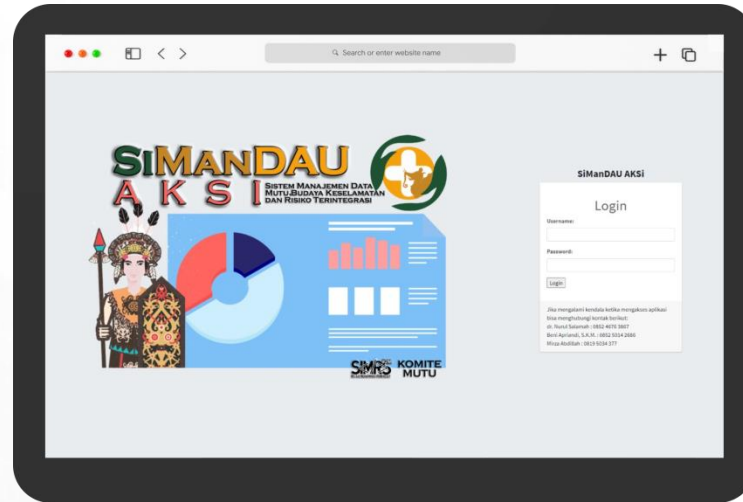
Search or enter website name

SiManDAU
AKSI
Sistem Manajemen Data Mutu,Budaya Keselamatan dan Risiko Terintegrasi

SIMRS KOMITE MUTU

SiManDAU AKSi

Login

Username:

Password:

Login

Jika mengalami kendala ketika mengakses aplikasi bisa menghubungi kontak berikut:
dr. Nurul Salamah : 0852 4670 3867
Beni Aprianda, S.K.M. : 0852 5514 2680
Mirza Abdillah : 0819 5034 377